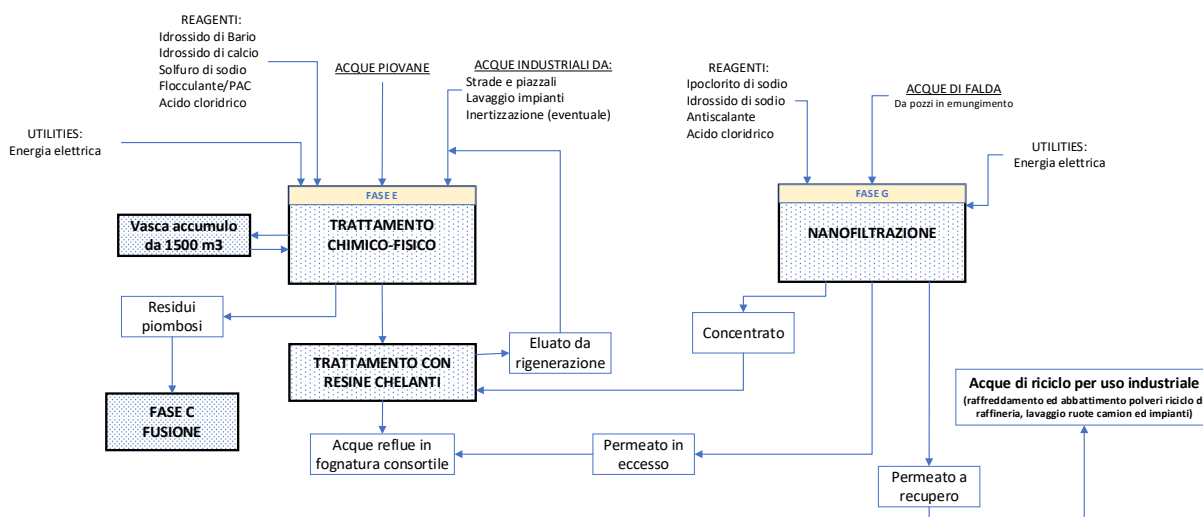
REAGENTI:
Idrossido di Bario
Idrossido di calcio
Solfuro di sodio
Flocculante/PAC
Acido cloridrico

ACQUE PIOVANE

ACQUE INDUSTRIALI DA:
Strade e piazzali
Lavaggio impianti
Inertizzazione (eventuale)

REAGENTI:
Ipoclorito di sodio
Idrossido di sodio
Antiscalante
Acido cloridrico

ACQUE DI FALDA
Da pozzi in emungimento

UTILITIES:
Energia elettrica

UTILITIES:
Energia elettrica

FASE E

TRATTAMENTO CHIMICO-FISICO

FASE G

NANOFILTRAZIONE

Vasca accumulo da 1500 m3

Residui piombosi

TRATTAMENTO CON RESINE CHELANTI

Eluato da rigenerazione

Concentrato

FASE C FUSIONE

Acque reflue in fognatura consortile

Permeato in eccesso

Permeato a recupero

Acque di riciclo per uso industriale
(raffreddamento ed abbattimento polveri riciclo di raffineria, lavaggio ruote camion ed impianti)